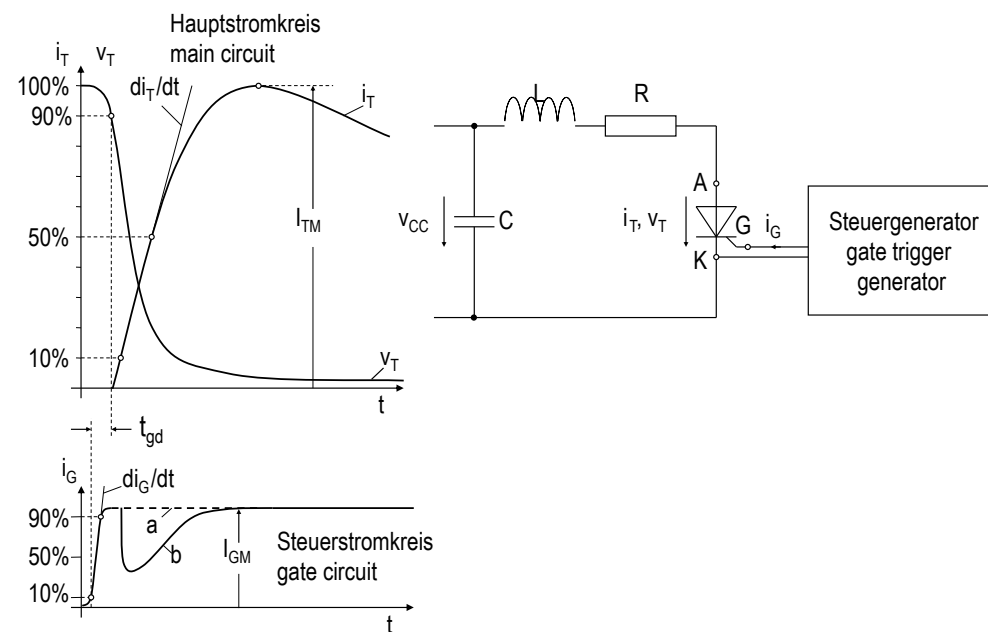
Hauptstromkreis
main circuit

$i_T$ $v_T$

100%
90%
50%
10%

$di_T/dt$

$i_T$

$I_{TM}$

$v_T$

t

$t_{gd}$

$i_G$

$di_G/dt$

90%
50%
10%

a
b

$I_{GM}$

Steuerstromkreis
gate circuit

t

L
R

$v_{CC}$
C

A
$i_T$, $v_T$
G
$i_G$
K

Steuergenerator
gate trigger
generator